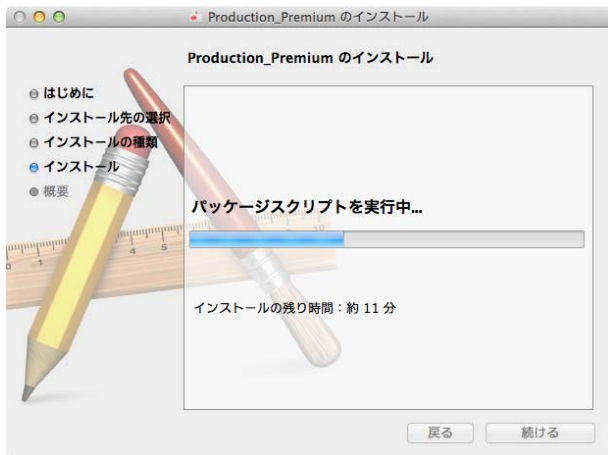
Production_Premium のインストール

Production_Premium のインストール

はじめに
インストール先の選択
インストールの種類
インストール
概要

パッケージスクリプトを実行中...

インストールの残り時間：約 11 分

戻る
続ける